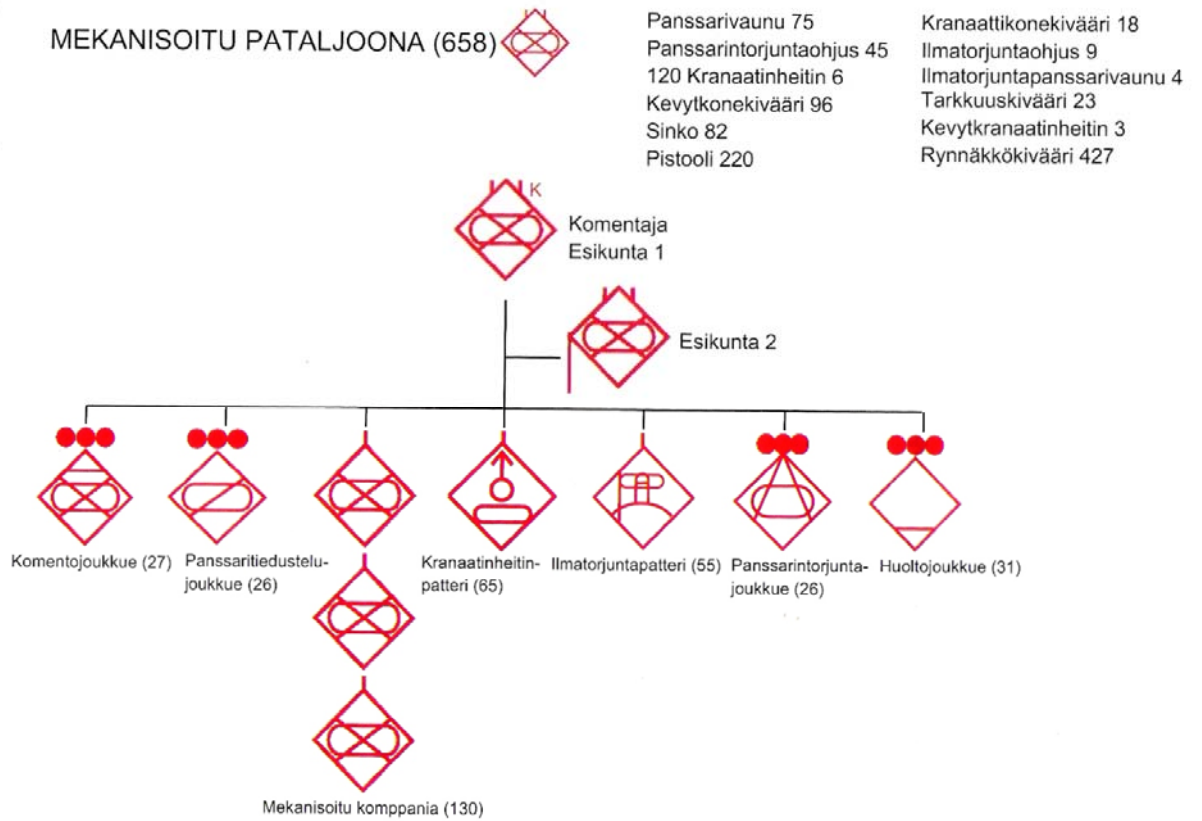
MEKANISOITU PATALJOONA (658)

Panssarivaunu 75
Panssarintorjuntaohjus 45
120 Kranaatinheitin 6
Kevytkonekivääri 96
Sinko 82
Pistooli 220

Kranaattikonekivääri 18
Ilmatorjuntaohjus 9
Ilmatorjuntapanssarivaunu 4
Tarkkuuskivääri 23
Kevytkranaatinheitin 3
Rynnäkkökivääri 427

K

Komentaja
Esikunta 1

Esikunta 2

Komentojoukkue (27)

Panssaritiedustelujoukkue (26)

Kranaatinheitinpatteri (65)

Ilmatorjuntapatteri (55)

Panssarintorjuntajoukkue (26)

Huoltojoukkue (31)

Mekanisoitu komppania (130)